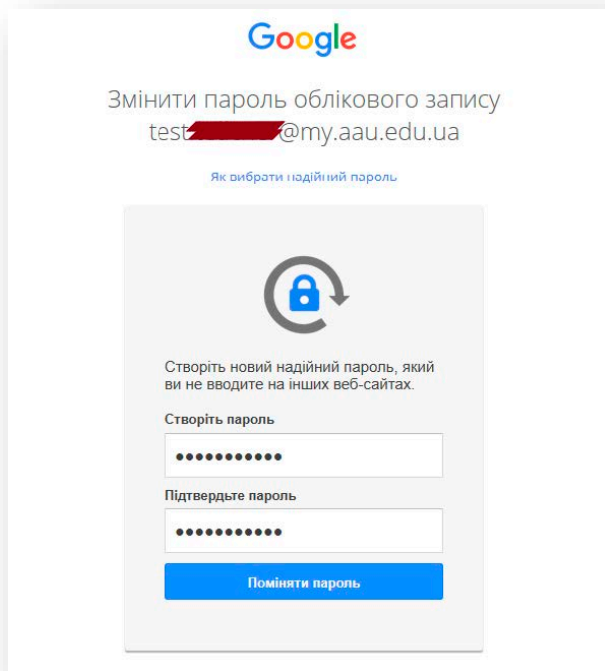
Google

Змінити пароль облікового запису
test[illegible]@my.aau.edu.ua

Як вибрати надійний пароль

Створіть новий надійний пароль, який ви не вводите на інших веб-сайтах.

Створіть пароль

•••••••••••

Підтвердьте пароль

•••••••••••

Поміняти пароль